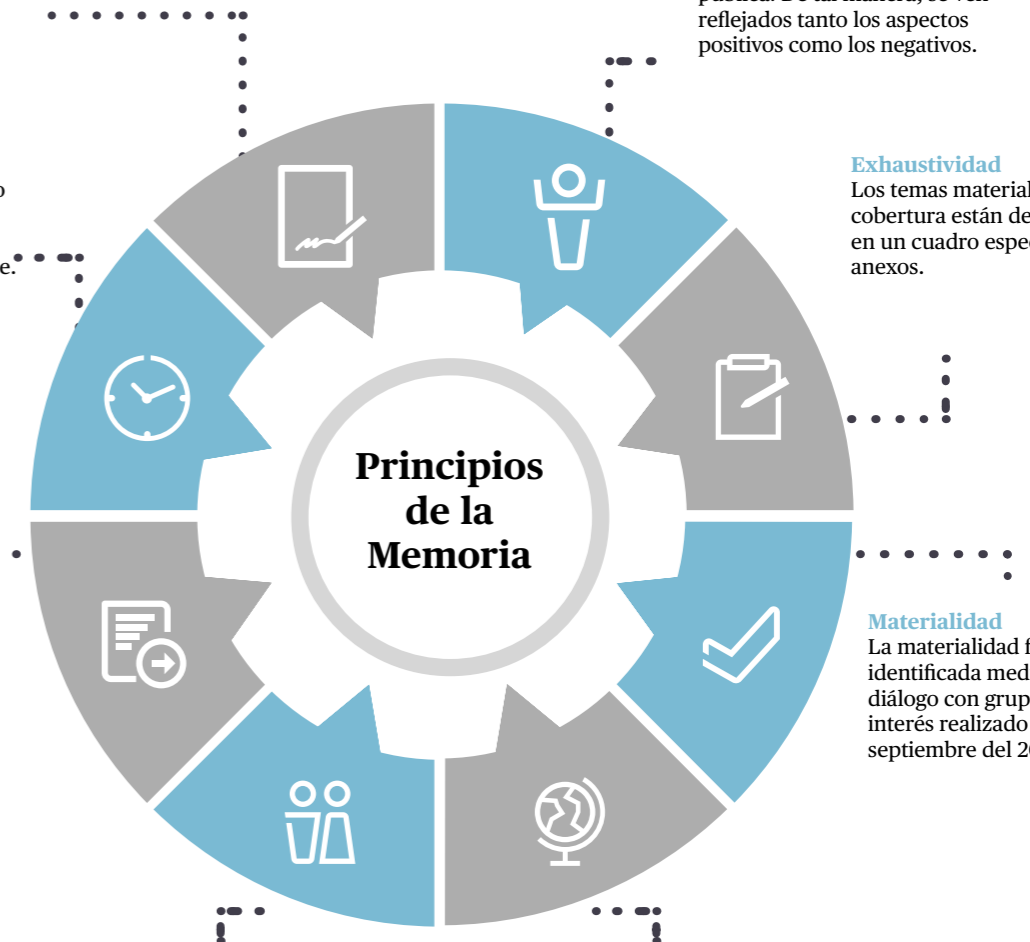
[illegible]
reflejados tanto los aspectos positivos como los negativos.

o

e.

Exhaustividad
Los temas material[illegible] cobertura están de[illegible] en un cuadro espec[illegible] anexos.

Principios de la Memoria

Materialidad
La materialidad f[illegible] identificada med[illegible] diálogo con grup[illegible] interés realizado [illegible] septiembre del 20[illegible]